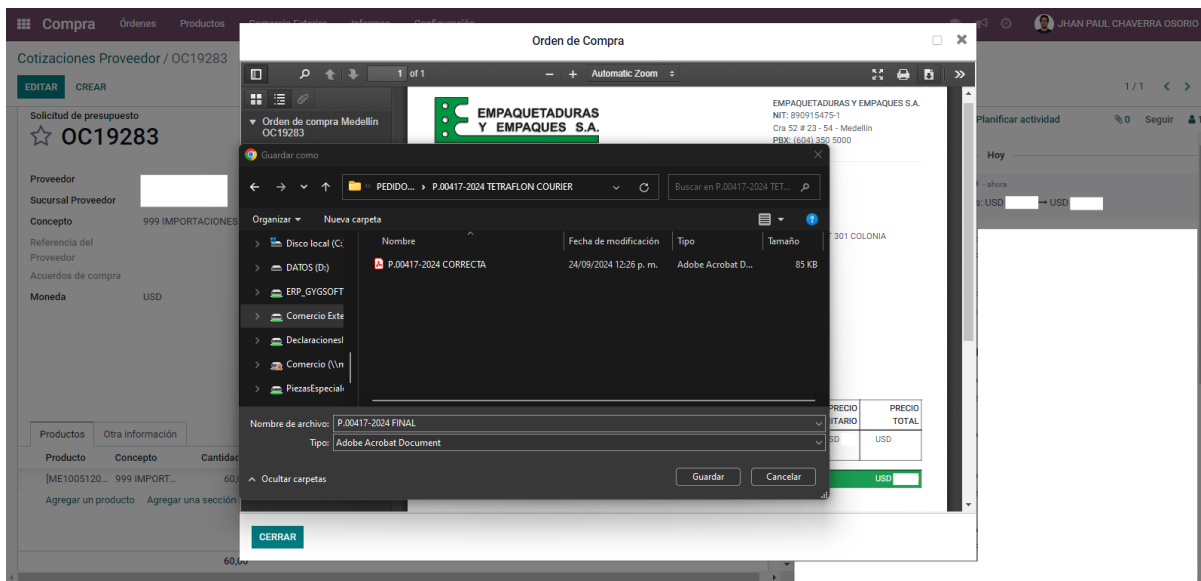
Compra Órdenes Productos Comercio Exterior Informes Configuración
JHAN PAUL CHAVERRA OSORIO

Cotizaciones Proveedor / OC19283
EDITAR CREAR
1/1

Solicitud de presupuesto
☆ OC19283

Proveedor
Sucursal Proveedor
Concepto 999 IMPORTACIONES
Referencia del Proveedor
Acuerdos de compra
Moneda USD

Planificar actividad 0 Seguir
Hoy
- ahora
s: USD → USD

Productos Otra información
Producto Concepto Cantidad
[ME1005120... 999 IMPORT... 60,
Agregar un producto Agregar una sección
60,00

Orden de Compra
1 of 1
Automatic Zoom
Orden de compra Medellín OC19283

EMPAQUETADURAS Y EMPAQUES S.A.
EMPAQUETADURAS Y EMPAQUES S.A.
NIT: 890915475-1
Cra 52 # 23 - 54 - Medellín
PBX: (604) 350 5000
T 301 COLONIA
PRECIO UNITARIO
PRECIO TOTAL
USD
USD
USD

Guardar como
PEDIDO... › P.00417-2024 TETRAFLON COURIER
Buscar en P.00417-2024 TET...
Organizar ▾ Nueva carpeta
Disco local (C:
DATOS (D:)
ERP_GYGSOFT
Comercio Exte
DeclaracionesI
Comercio (\\n
PiezasEspeciale

| Nombre | Fecha de modificación | Tipo | Tamaño |
|---|---|---|---|
| P.00417-2024 CORRECTA | 24/09/2024 12:26 p. m. | Adobe Acrobat D... | 85 KB |

Nombre de archivo: P.00417-2024 FINAL
Tipo: Adobe Acrobat Document
Ocultar carpetas
Guardar Cancelar

CERRAR